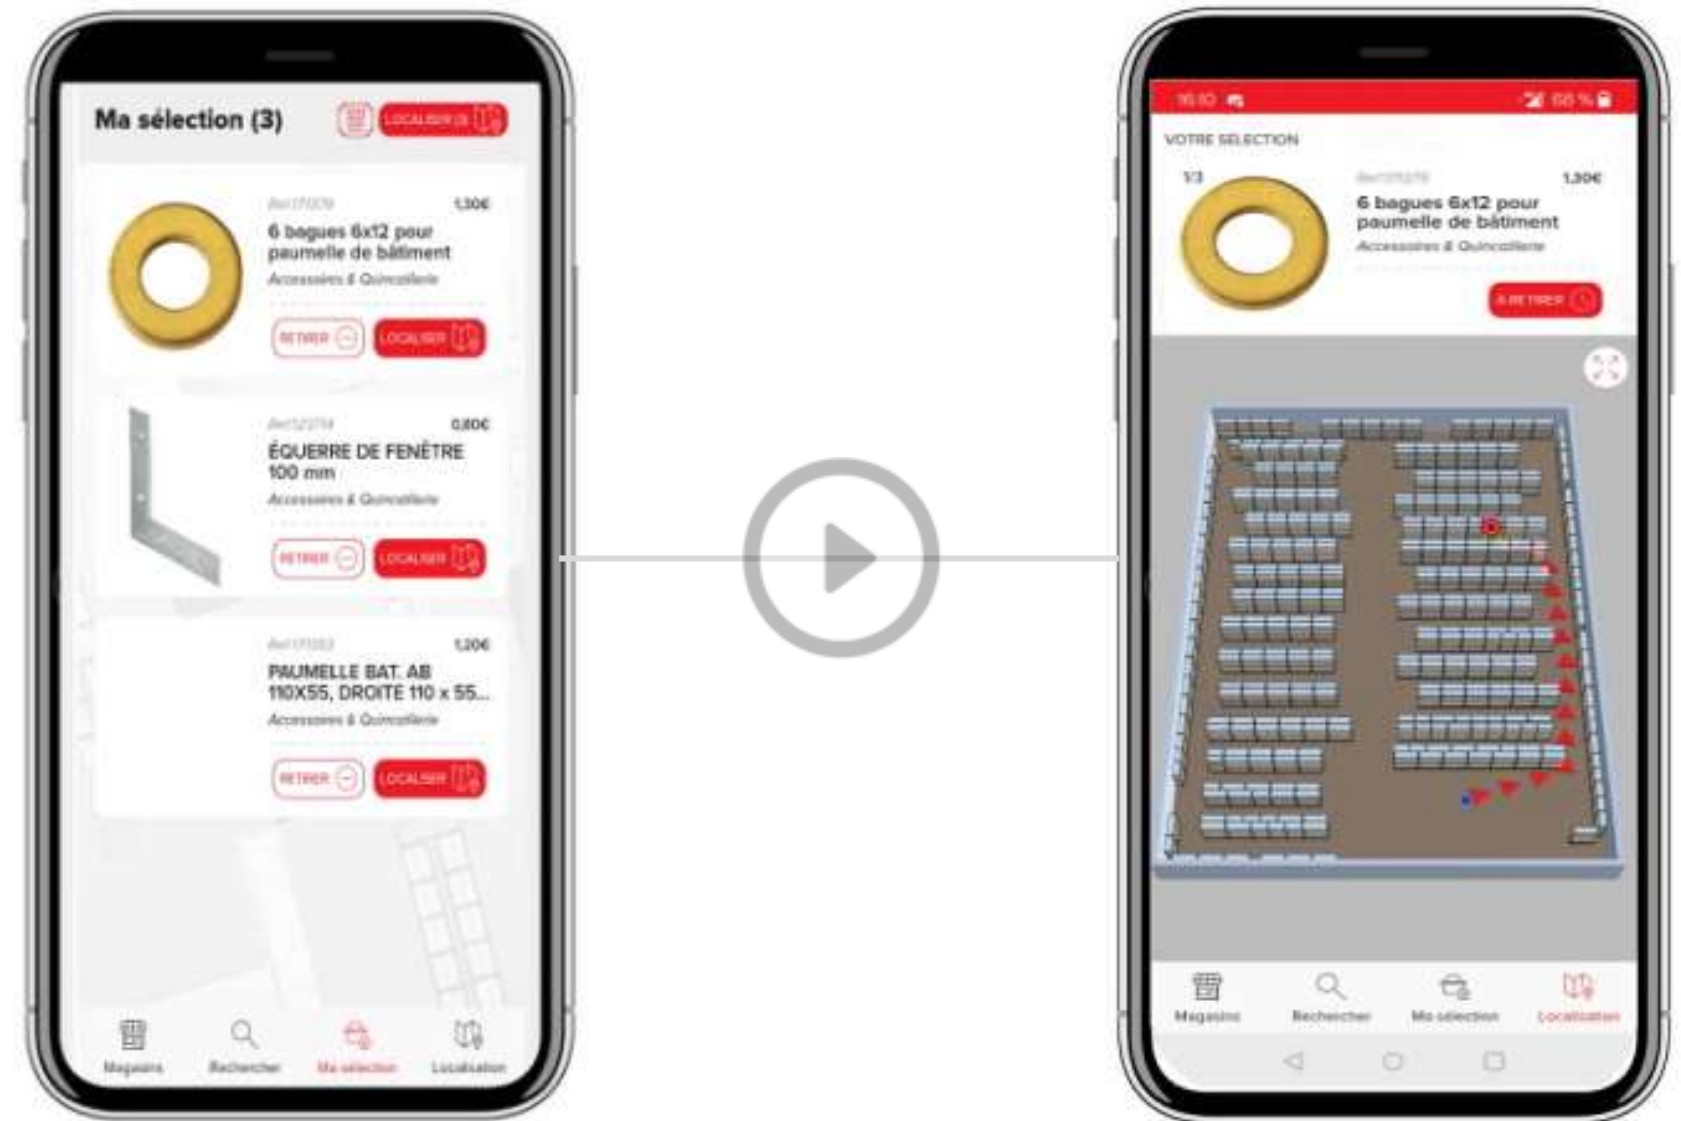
Ma sélection (3)

LOCALISER (3)

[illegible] 1,30€

6 bagues 6x12 pour paumelle de bâtiment

Accessoires & Quincaillerie

RETIRER

LOCALISER

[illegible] 0,80€

ÉQUERRE DE FENÊTRE 100 mm

Accessoires & Quincaillerie

RETIRER

LOCALISER

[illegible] 1,20€

PAUMELLE BAT. AB 110X55, DROITE 110 x 55...

Accessoires & Quincaillerie

RETIRER

LOCALISER

Magasins

Rechercher

Ma sélection

Localisation

16:10

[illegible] %

VOTRE SELECTION

1/3

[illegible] 1,30€

6 bagues 6x12 pour paumelle de bâtiment

Accessoires & Quincaillerie

A RETIRER

Magasins

Rechercher

Ma sélection

Localisation